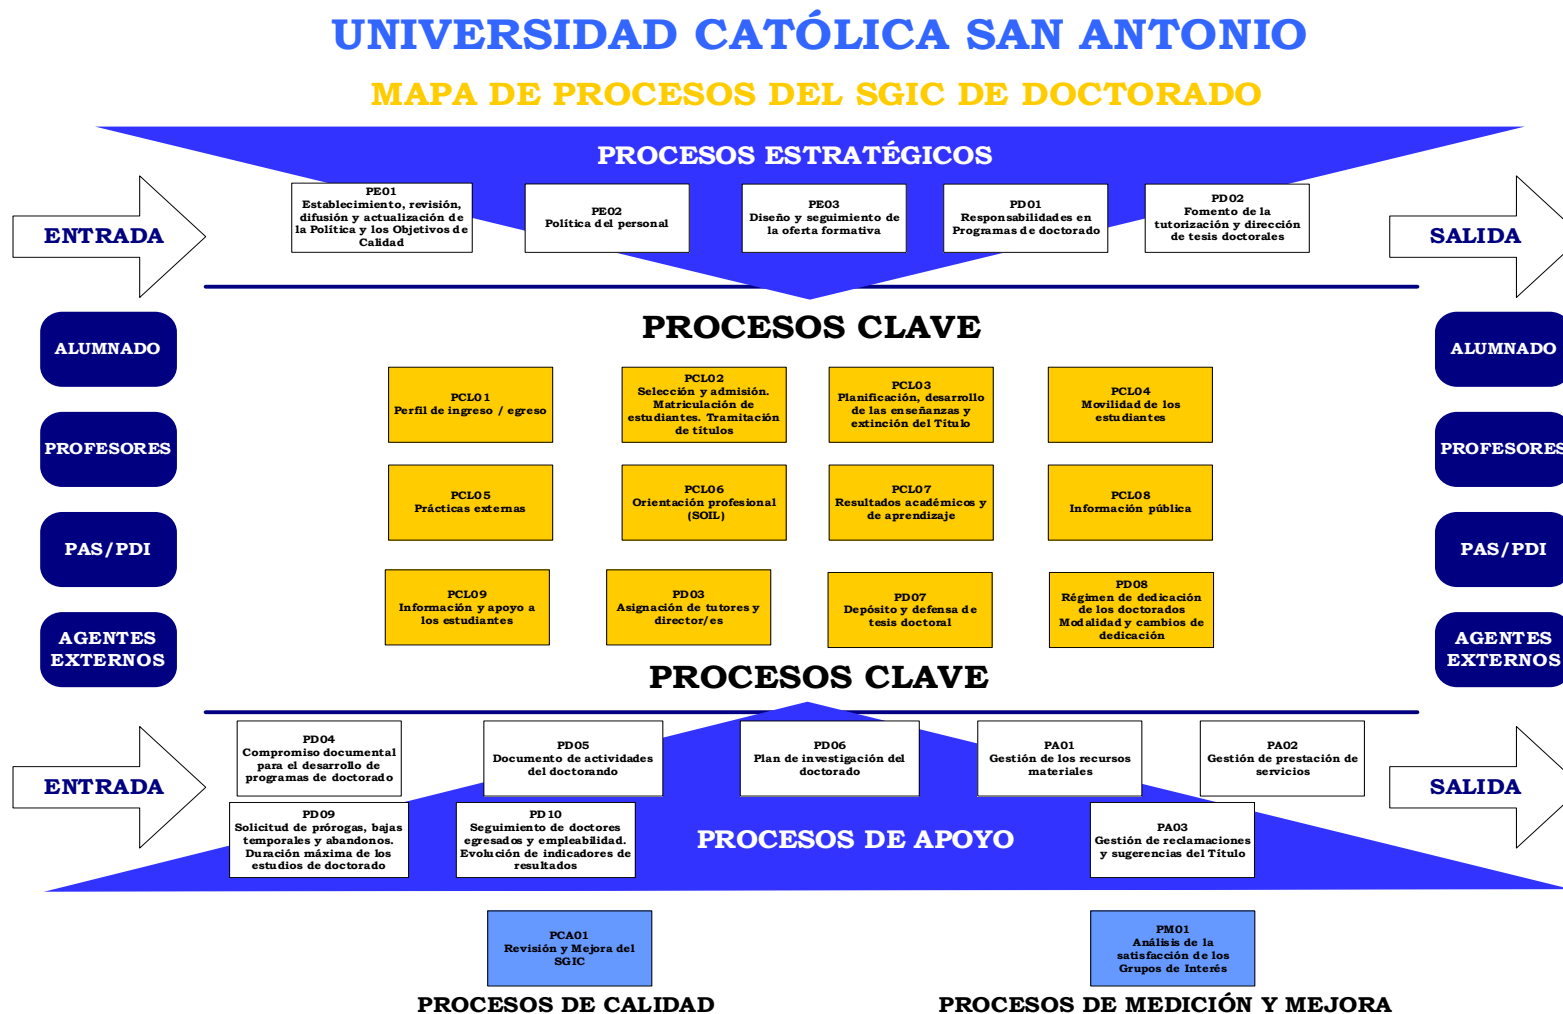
UNIVERSIDAD CATÓLICA SAN ANTONIO

MAPA DE PROCESOS DEL SGIC DE DOCTORADO

PROCESOS ESTRATÉGICOS

ENTRADA

PE01
Establecimiento, revisión, difusión y actualización de la Política y los Objetivos de Calidad

PE02
Política del personal

PE03
Diseño y seguimiento de la oferta formativa

PD01
Responsabilidades en Programas de doctorado

PD02
Fomento de la tutorización y dirección de tesis doctorales

SALIDA

ALUMNADO

PROFESORES

PAS/PDI

AGENTES EXTERNOS

PROCESOS CLAVE

PCL01
Perfil de ingreso / egreso

PCL02
Selección y admisión. Matriculación de estudiantes. Tramitación de títulos

PCL03
Planificación, desarrollo de las enseñanzas y extinción del Título

PCL04
Movilidad de los estudiantes

PCL05
Prácticas externas

PCL06
Orientación profesional (SOIL)

PCL07
Resultados académicos y de aprendizaje

PCL08
Información pública

PCL09
Información y apoyo a los estudiantes

PD03
Asignación de tutores y director/es

PD07
Depósito y defensa de tesis doctoral

PD08
Régimen de dedicación de los doctorados Modalidad y cambios de dedicación

ALUMNADO

PROFESORES

PAS/PDI

AGENTES EXTERNOS

PROCESOS CLAVE

ENTRADA

PD04
Compromiso documental para el desarrollo de programas de doctorado

PD05
Documento de actividades del doctorando

PD06
Plan de investigación del doctorado

PA01
Gestión de los recursos materiales

PA02
Gestión de prestación de servicios

SALIDA

PD09
Solicitud de prórrogas, bajas temporales y abandonos. Duración máxima de los estudios de doctorado

PD10
Seguimiento de doctores egresados y empleabilidad. Evolución de indicadores de resultados

PROCESOS DE APOYO

PA03
Gestión de reclamaciones y sugerencias del Título

PCA01
Revisión y Mejora del SGIC

PM01
Análisis de la satisfacción de los Grupos de Interés

PROCESOS DE CALIDAD

PROCESOS DE MEDICIÓN Y MEJORA